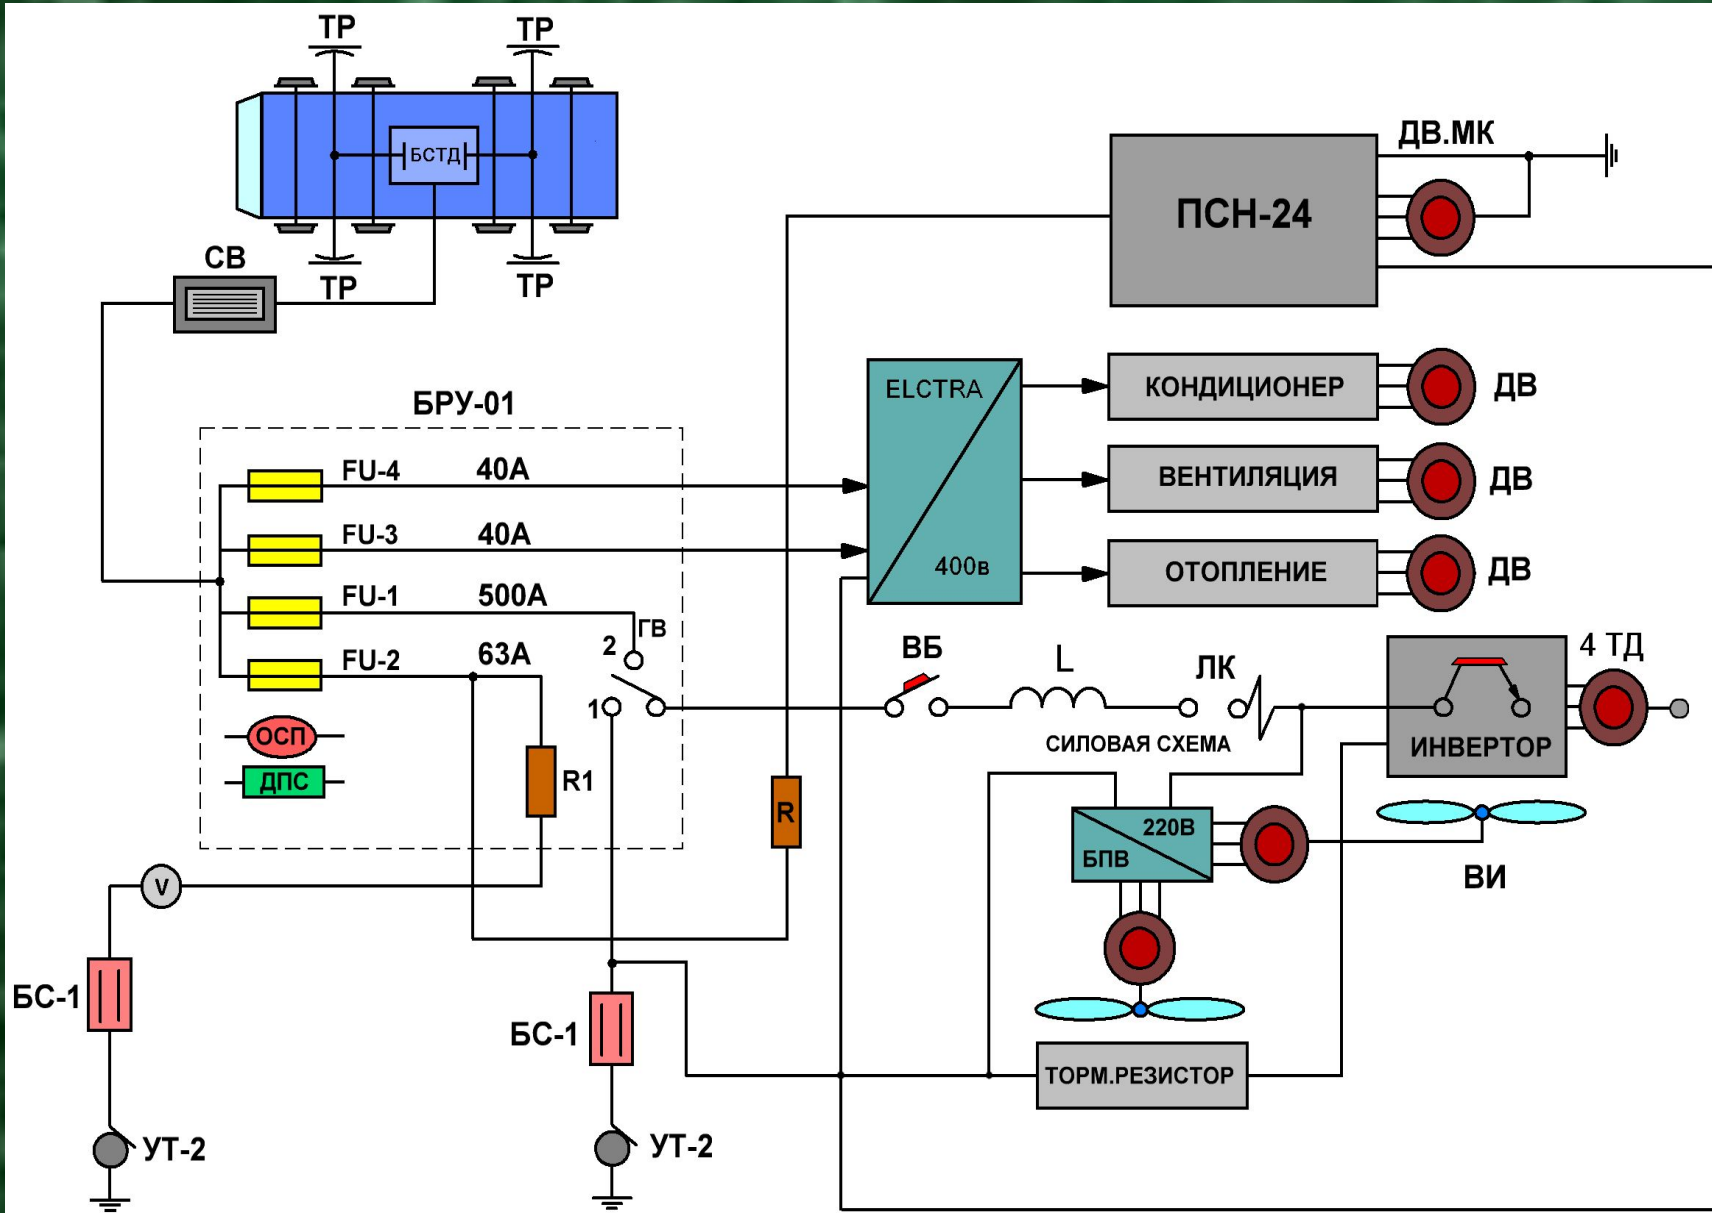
ТР
ТР
БСТД
ТР
ТР
СВ
ДВ.МК
ПСН-24
БРУ-01
ELCTRA
400в
КОНДИЦИОНЕР
ДВ
ВЕНТИЛЯЦИЯ
ДВ
ОТОПЛЕНИЕ
ДВ
FU-4
40А
FU-3
40А
FU-1
500А
FU-2
63А
ГВ
2
1
ВБ
L
ЛК
4 ТД
ИНВЕРТОР
СИЛОВАЯ СХЕМА
ОСП
ДПС
R1
R
220В
БПВ
ВИ
V
БС-1
БС-1
ТОРМ.РЕЗИСТОР
УТ-2
УТ-2